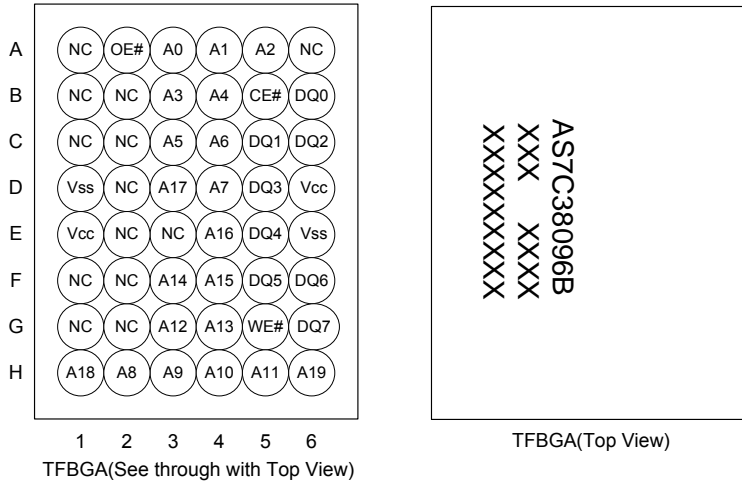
| | 1 | 2 | 3 | 4 | 5 | 6 |
|---|---|---|---|---|---|---|
| A | NC | OE# | A0 | A1 | A2 | NC |
| B | NC | NC | A3 | A4 | CE# | DQ0 |
| C | NC | NC | A5 | A6 | DQ1 | DQ2 |
| D | Vss | NC | A17 | A7 | DQ3 | Vcc |
| E | Vcc | NC | NC | A16 | DQ4 | Vss |
| F | NC | NC | A14 | A15 | DQ5 | DQ6 |
| G | NC | NC | A12 | A13 | WE# | DQ7 |
| H | A18 | A8 | A9 | A10 | A11 | A19 |

TFBGA(See through with Top View)

AS7C38096B
XXX XXXX
XXXXXXX

TFBGA(Top View)